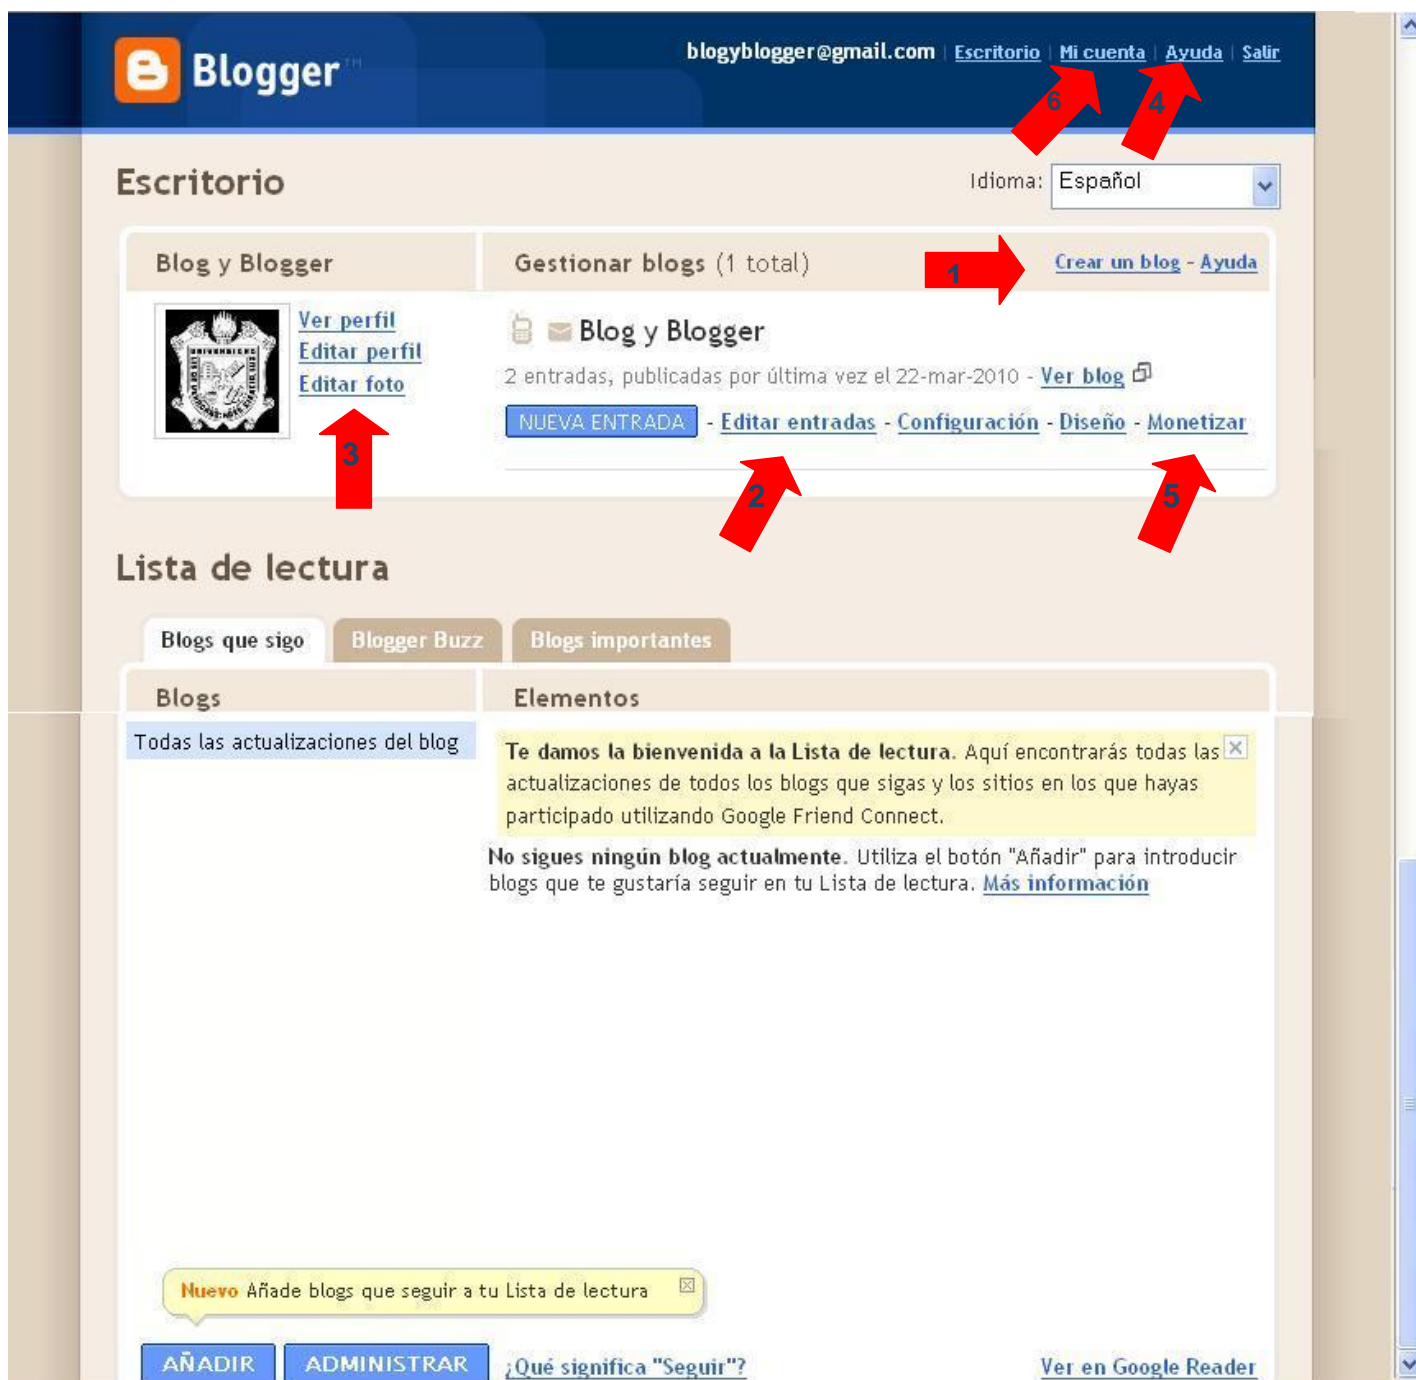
Blogger™

blogyblogger@gmail.com | Escritorio | Mi cuenta | Ayuda | Salir

6 4

Escritorio

Idioma: Español

Blog y Blogger

Gestionar blogs (1 total)

1

Crear un blog - Ayuda

Ver perfil
Editar perfil
Editar foto

Blog y Blogger

2 entradas, publicadas por última vez el 22-mar-2010 - Ver blog

NUEVA ENTRADA - Editar entradas - Configuración - Diseño - Monetizar

3 2 5

Lista de lectura

Blogs que sigo | Blogger Buzz | Blogs importantes

Blogs

Elementos

Todas las actualizaciones del blog

Te damos la bienvenida a la Lista de lectura. Aquí encontrarás todas las actualizaciones de todos los blogs que sigas y los sitios en los que hayas participado utilizando Google Friend Connect.

No sigues ningún blog actualmente. Utiliza el botón "Añadir" para introducir blogs que te gustaría seguir en tu Lista de lectura. Más información

Nuevo Añade blogs que seguir a tu Lista de lectura

AÑADIR | ADMINISTRAR | ¿Qué significa "Seguir"?

Ver en Google Reader